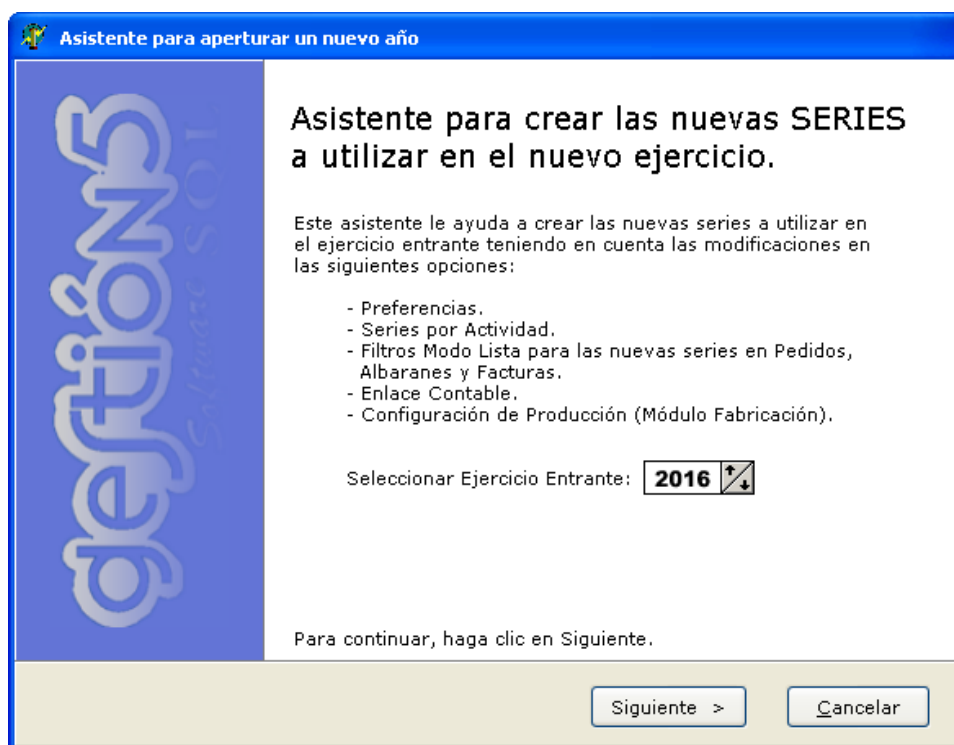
Asistente para aperturar un nuevo año

gestión5 Software SOL

Asistente para crear las nuevas SERIES a utilizar en el nuevo ejercicio.

Este asistente le ayuda a crear las nuevas series a utilizar en el ejercicio entrante teniendo en cuenta las modificaciones en las siguientes opciones:

- Preferencias.
- Series por Actividad.
- Filtros Modo Lista para las nuevas series en Pedidos, Albaranes y Facturas.
- Enlace Contable.
- Configuración de Producción (Módulo Fabricación).

Seleccionar Ejercicio Entrante: 2016

Para continuar, haga clic en Siguiente.

Siguiente >

Cancelar